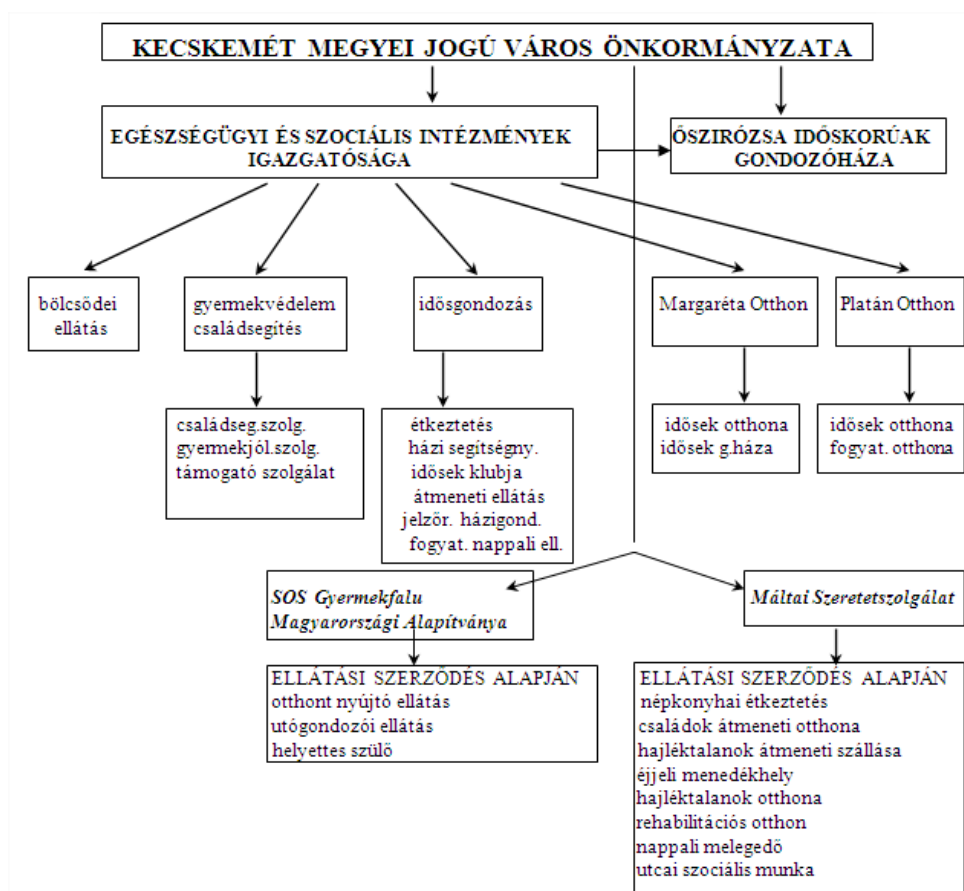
KECSKEMÉT MEGYEI JOGÚ VÁROS ÖNKORMÁNYZATA

EGÉSZSÉGÜGYI ÉS SZOCIÁLIS INTÉZMÉNYEK IGAZGATÓSÁGA

ŐSZIRÓZSA IDŐSKORÚAK GONDOZÓHÁZA

bölcsődei ellátás

gyermekvédelem családsegítés

idősgondozás

Margaréta Otthon

Platán Otthon

családseg.szolg.
gyermekjól.szolg.
támogató szolgálat

étkeztetés
házi segítségny.
idősek klubja
átmeneti ellátás
jelzőr. házigond.
fogyat. nappali ell.

idősek otthona
idősek g.háza

idősek otthona
fogyat. otthona

SOS Gyermekfalu Magyarországi Alapítványa

Máltai Szeretetszolgálat

ELLÁTÁSI SZERZŐDÉS ALAPJÁN
otthont nyújtó ellátás
utógondozói ellátás
helyettes szülő

ELLÁTÁSI SZERZŐDÉS ALAPJÁN
népkonyhai étkeztetés
családok átmeneti otthona
hajléktalanok átmeneti szállása
éjjeli menedékhely
hajléktalanok otthona
rehabilitációs otthon
nappali melegedő
utcai szociális munka